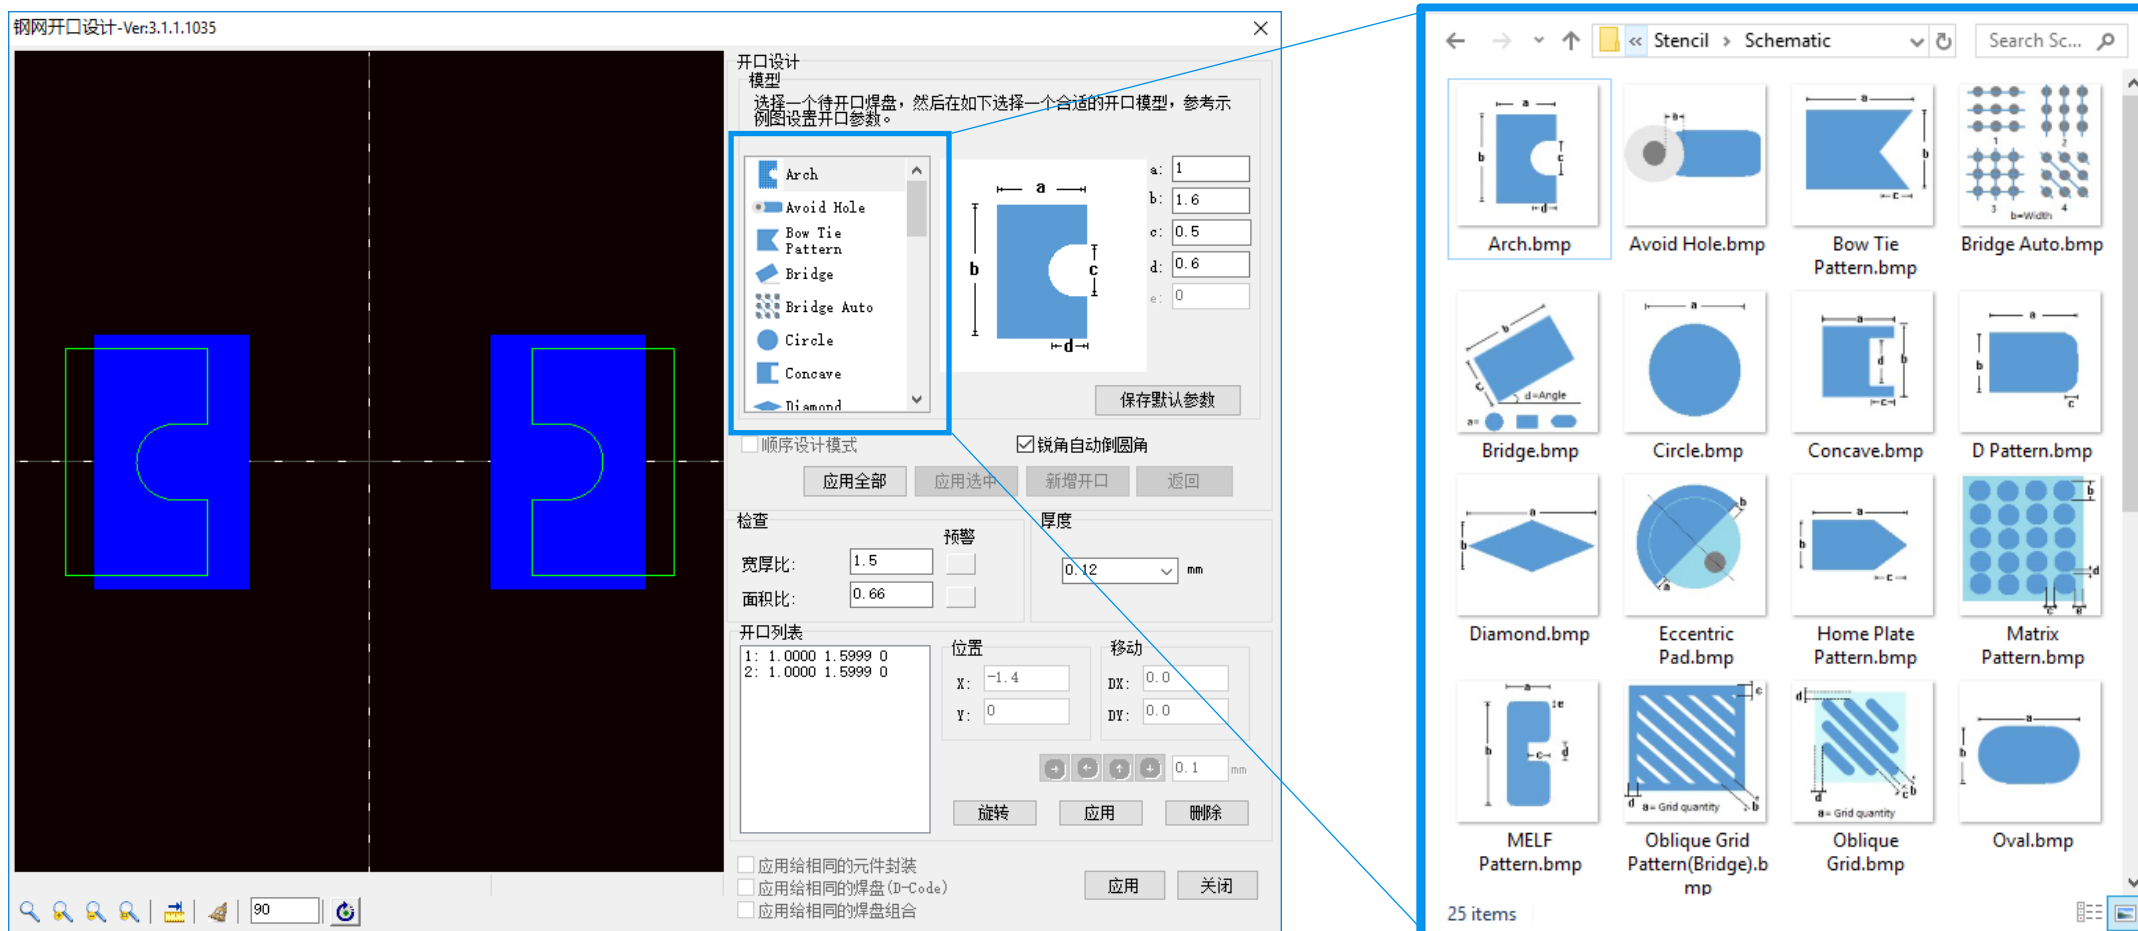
钢网开口设计-Ver:3.1.1.1035

开口设计
模型
选择一个待开口焊盘，然后在如下选择一个合适的开口模型，参考示例图设置开口参数。

Arch
Avoid Hole
Bow Tie Pattern
Bridge
Bridge Auto
Circle
Concave
Diamond

a
b
c
d

a: 1
b: 1.6
c: 0.5
d: 0.6
e: 0

保存默认参数

顺序设计模式
锐角自动倒圆角

应用全部 应用选中 新增开口 返回

检查
预警
宽厚比: 1.5
面积比: 0.66

厚度
0.12 mm

开口列表
1: 1.0000 1.5999 0
2: 1.0000 1.5999 0

位置
X: -1.4
Y: 0

移动
DX: 0.0
DY: 0.0

0.1 mm

旋转 应用 删除

应用给相同的元件封装
应用给相同的焊盘(D-Code)
应用给相同的焊盘组合

应用 关闭

90

« Stencil › Schematic
Search Sc...

Arch.bmp
Avoid Hole.bmp
Bow Tie Pattern.bmp
Bridge Auto.bmp
Bridge.bmp
Circle.bmp
Concave.bmp
D Pattern.bmp
Diamond.bmp
Eccentric Pad.bmp
Home Plate Pattern.bmp
Matrix Pattern.bmp
MELF Pattern.bmp
Oblique Grid Pattern(Bridge).bmp
Oblique Grid.bmp
Oval.bmp

25 items